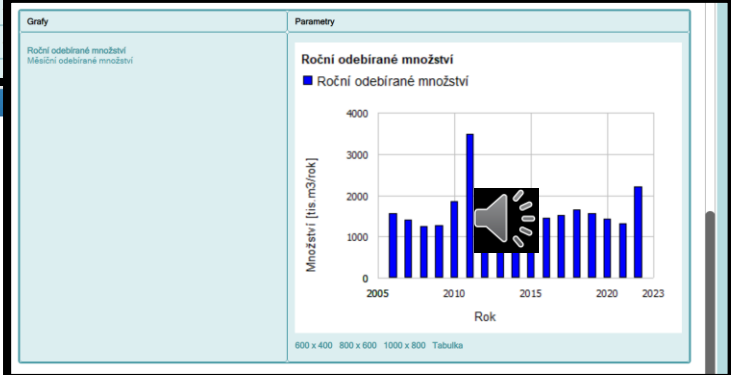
| Grafy | Parametry |
|---|---|
| Roční odebírané množství<br>Měsíční odebírané množství | Roční odebírané množství |

Roční odebírané množství

Množství [tis.m3/rok]

4000
3000
2000
1000
0

2005 2010 2015 2020 2023

Rok

600 x 400 800 x 600 1000 x 800 Tabulka